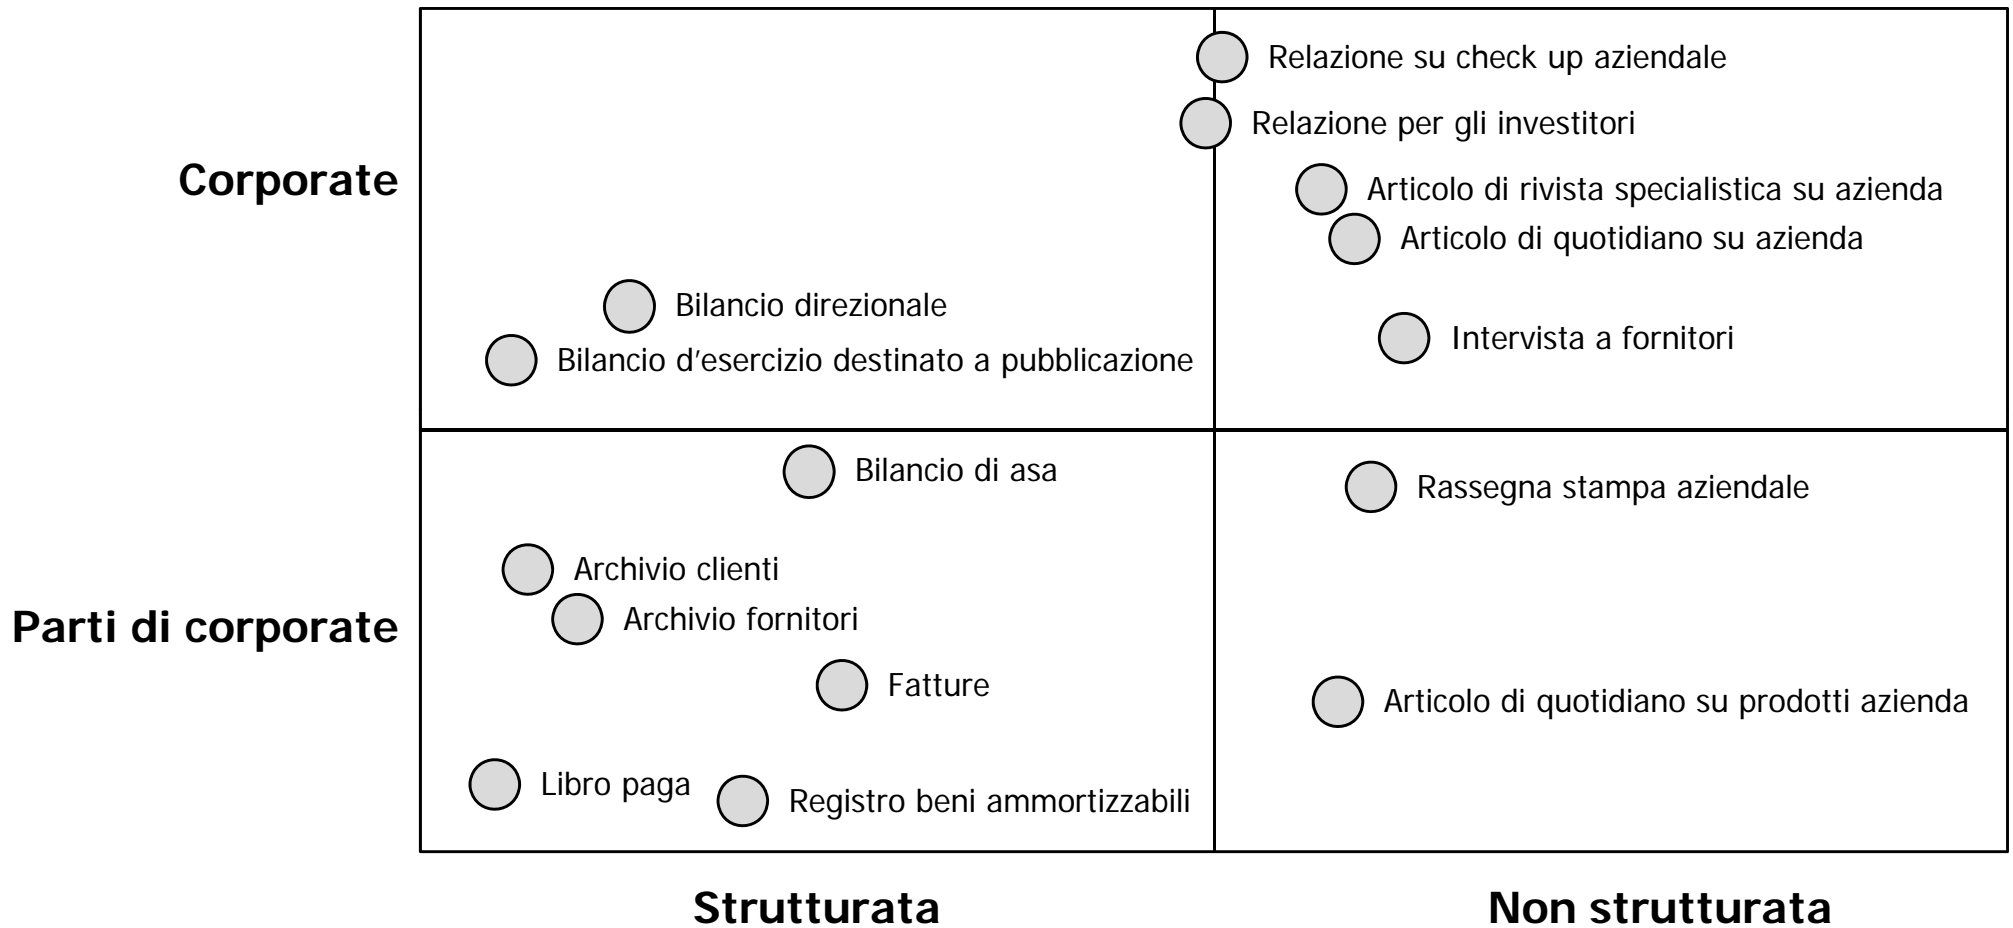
Corporate

Relazione su check up aziendale

Relazione per gli investitori

Articolo di rivista specialistica su azienda

Articolo di quotidiano su azienda

Bilancio direzionale

Bilancio d'esercizio destinato a pubblicazione

Intervista a fornitori

Parti di corporate

Bilancio di asa

Rassegna stampa aziendale

Archivio clienti

Archivio fornitori

Fatture

Articolo di quotidiano su prodotti azienda

Libro paga

Registro beni ammortizzabili

Strutturata

Non strutturata